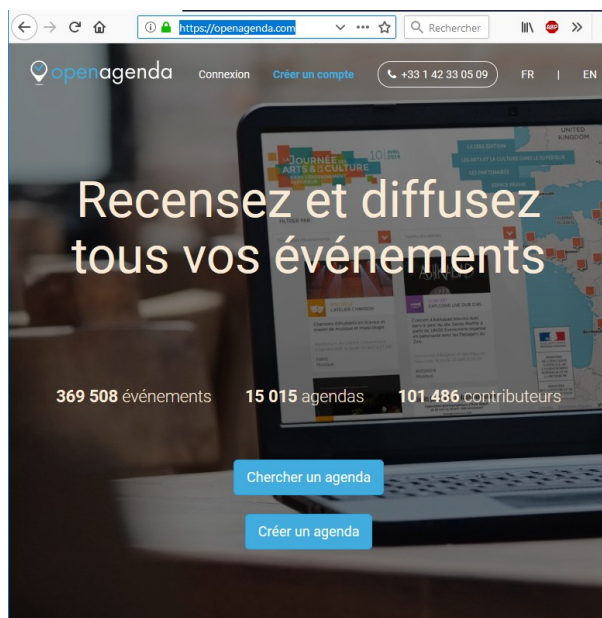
https://openagenda.com

Rechercher

openagenda Connexion Créer un compte +33 1 42 33 05 09 FR | EN

Recensez et diffusez tous vos événements

369 508 événements 15 015 agendas 101 486 contributeurs

Chercher un agenda

Créer un agenda